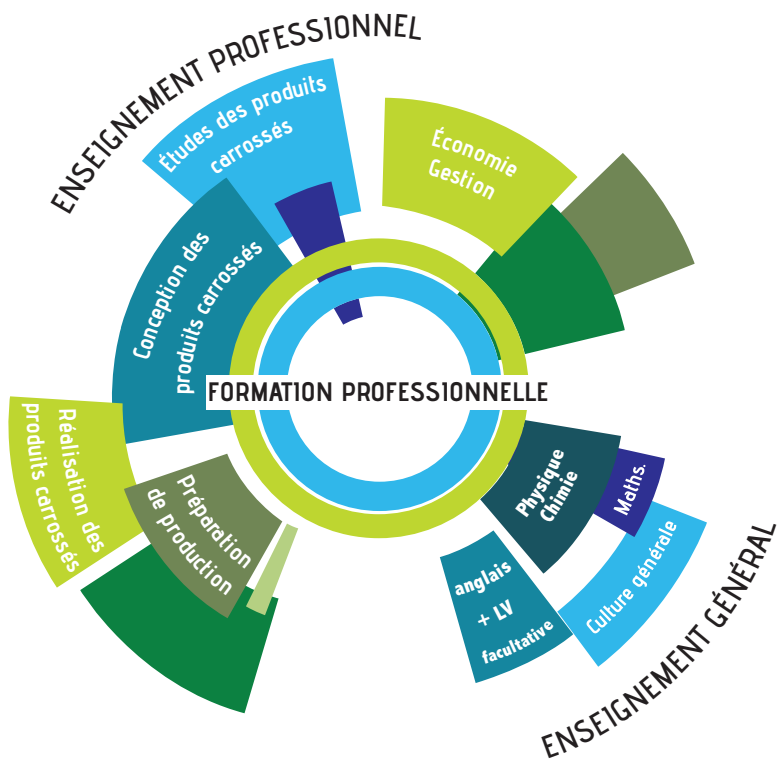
ENSEIGNEMENT PROFESSIONNEL

Études des produits carrossés

Économie Gestion

Conception des produits carrossés

FORMATION PROFESSIONNELLE

Réalisation des produits carrossés

Préparation de production

Physique Chimie

Maths.

Culture générale

anglais + LV facultative

ENSEIGNEMENT GÉNÉRAL